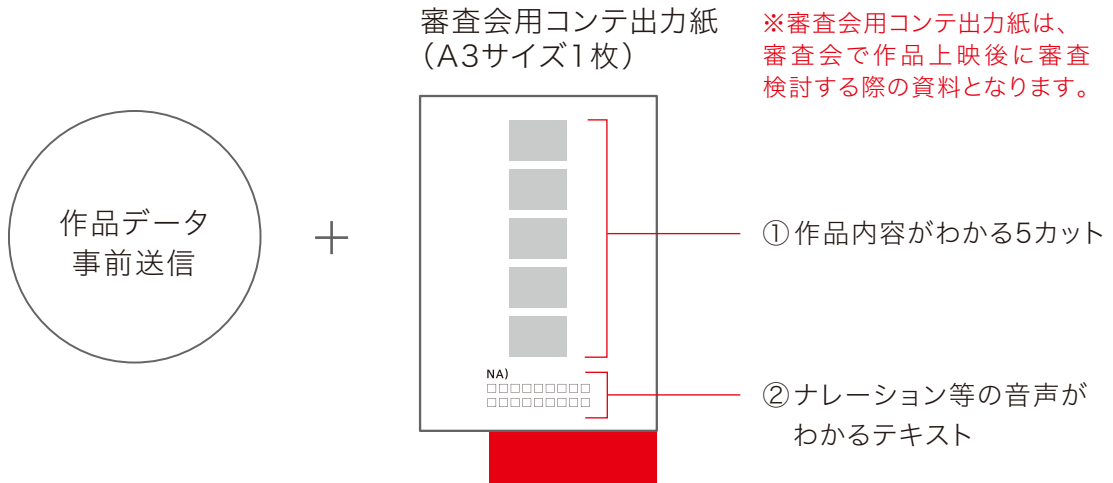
作品データ
事前送信

＋

審査会用コンテ出力紙
（A3サイズ1枚）

※審査会用コンテ出力紙は、審査会で作品上映後に審査検討する際の資料となります。

NA)
□□□□□□□□□□
□□□□□□□□□□

① 作品内容がわかる5カット

② ナレーション等の音声がわかるテキスト